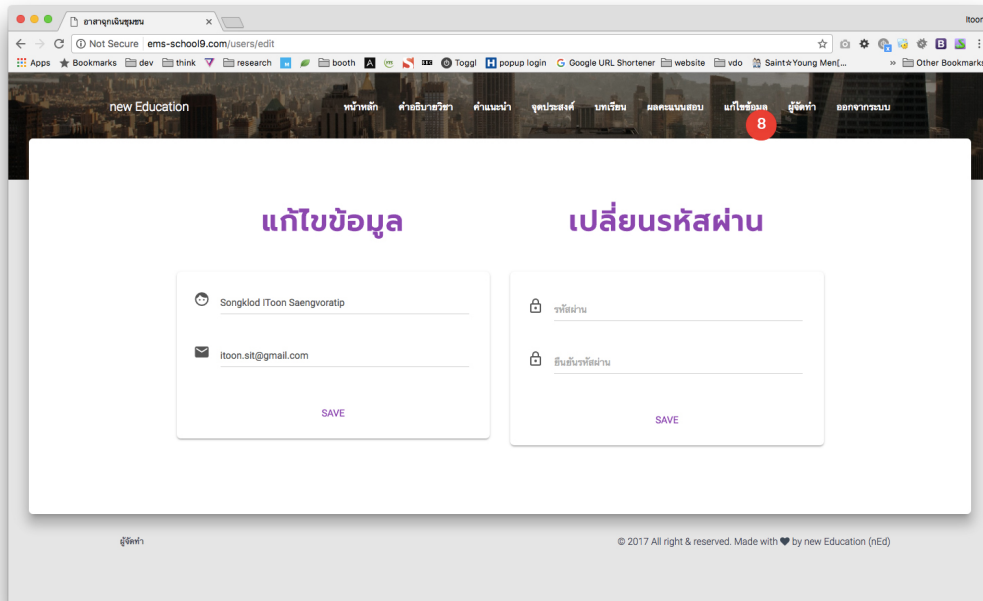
ยาสาลูกเงินชุมชน

Itoon

Not Secure ems-school9.com/users/edit

Apps Bookmarks dev think research booth Toggl popup login Google URL Shortener website vdo Saint☆Young Men[... » Other Bookmarks

new Education

หน้าหลัก คำอธิบายวิชา คำแนะนำ จุดประสงค์ บทเรียน ผลคะแนนสอบ แก้ไขข้อมูล ผู้จัดทำ ออกจากระบบ

8

แก้ไขข้อมูล

Songklod ITtoon Saengvoratip

itoon.sit@gmail.com

SAVE

เปลี่ยนรหัสผ่าน

รหัสผ่าน

ยืนยันรหัสผ่าน

SAVE

ผู้จัดทำ

© 2017 All right & reserved. Made with ♥ by new Education (nEd)